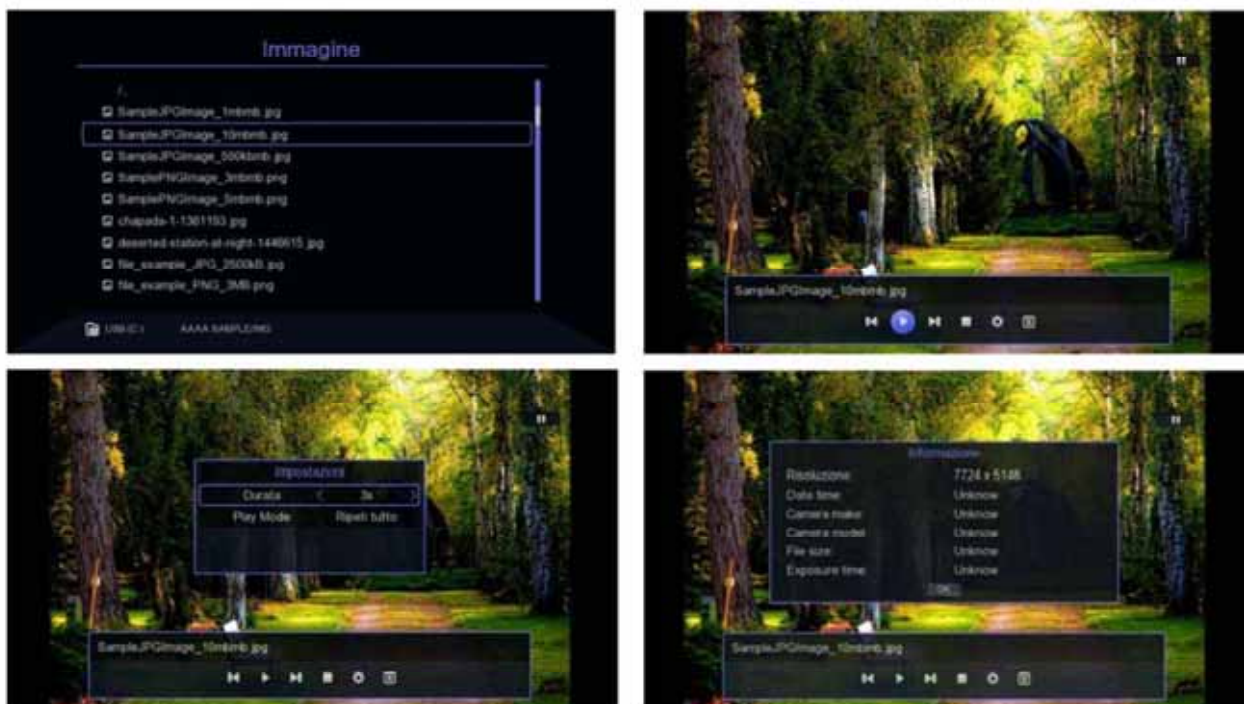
Immagine

/..
SampleJPGImage_1mbmb.jpg
SampleJPGImage_10mbmb.jpg
SampleJPGImage_500kbmb.jpg
SamplePNGImage_3mbmb.png
SamplePNGImage_5mbmb.png
chapada-1-1361193.jpg
deserted-station-at-night-1446615.jpg
file_example_JPG_2500kB.jpg
file_example_PNG_3MB.png

USB(C:) AAAA SAMPLING

SampleJPGImage_10mbmb.jpg

Impostazioni
Durata 3s
Play Mode Ripeti tutto

SampleJPGImage_10mbmb.jpg

Informazione
Risoluzione 7724 x 5148
Date time Unknow
Camera make Unknow
Camera model Unknow
File size Unknow
Exposure time Unknow
OK

SampleJPGImage_10mbmb.jpg